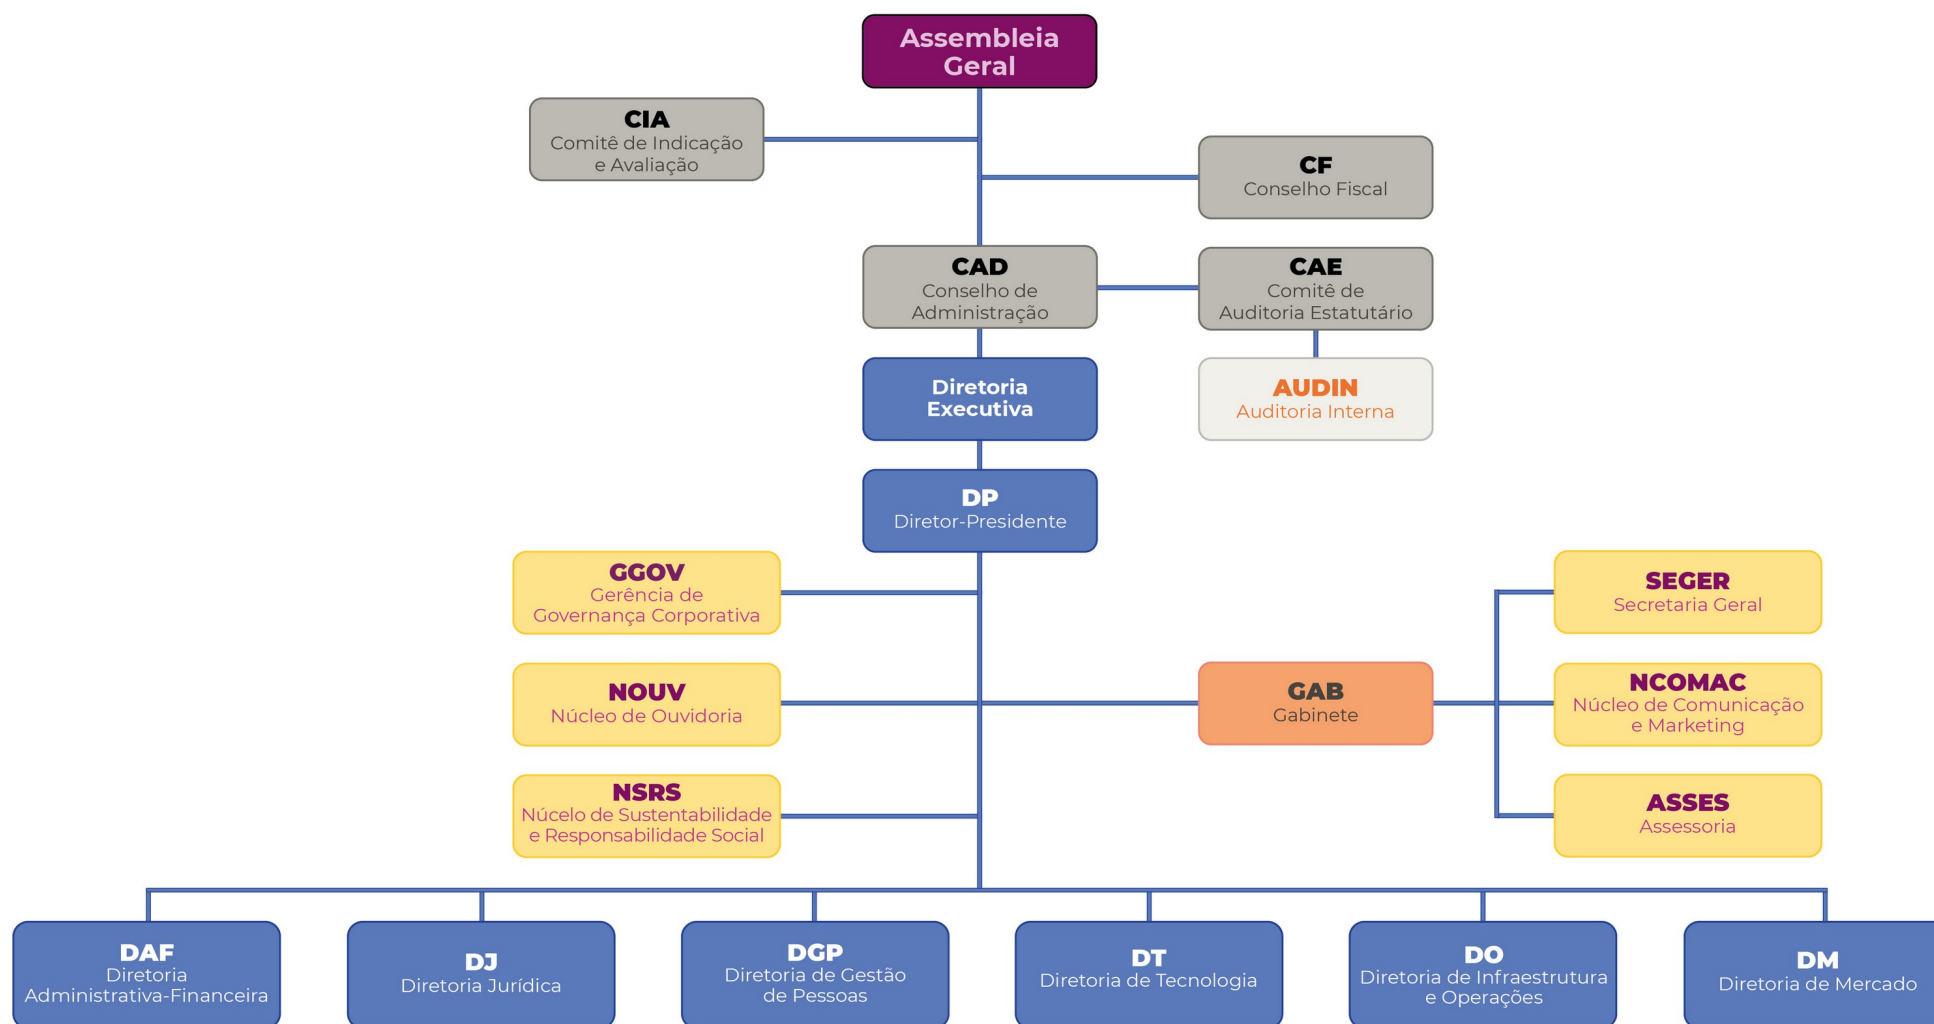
Assembleia Geral

CIA
Comitê de Indicação e Avaliação

CF
Conselho Fiscal

CAD
Conselho de Administração

CAE
Comitê de Auditoria Estatutário

Diretoria Executiva

AUDIN
Auditoria Interna

DP
Diretor-Presidente

GGOV
Gerência de Governança Corporativa

SEGER
Secretaria Geral

NOUV
Núcleo de Ouvidoria

GAB
Gabinete

NCOMAC
Núcleo de Comunicação e Marketing

NSRS
Núcelo de Sustentabilidade e Responsabilidade Social

ASSES
Assessoria

DAF
Diretoria Administrativa-Financeira

DJ
Diretoria Jurídica

DGP
Diretoria de Gestão de Pessoas

DT
Diretoria de Tecnologia

DO
Diretoria de Infraestrutura e Operações

DM
Diretoria de Mercado